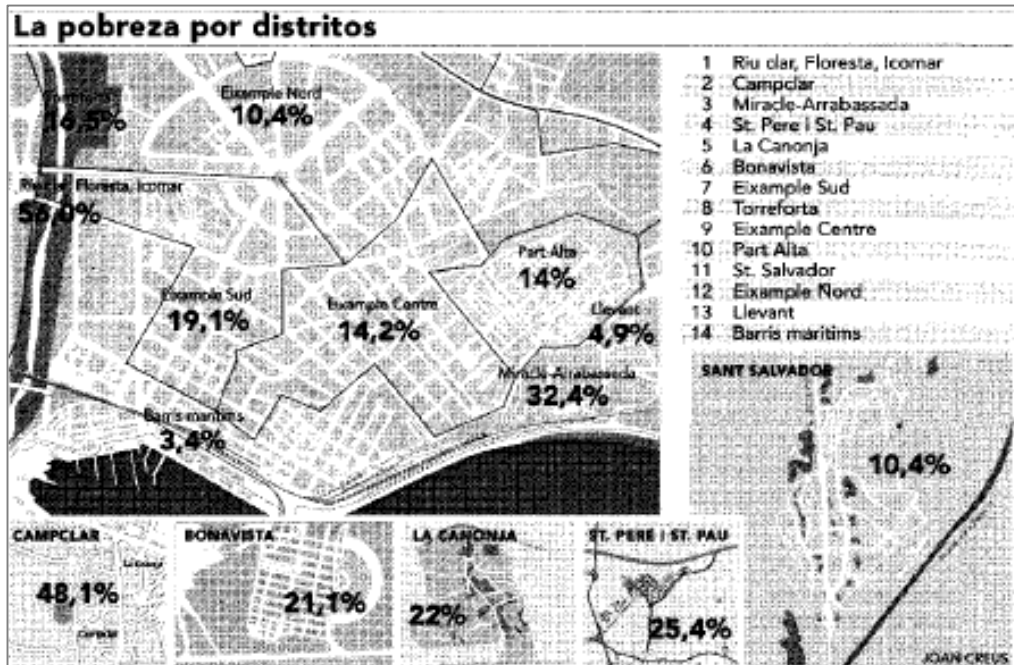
La pobreza por distritos

Torreforta
16,5%

Eixample Nord
10,4%

Riu clar, Floresta, Icomar
58,0%

Part Alta
14%

Eixample Sud
19,1%

Eixample Centre
14,2%

Llevant
4,9%

Miracle-Arrabassada
32,4%

Barris marítims
3,4%

1 Riu clar, Floresta, Icomar
2 Campclar
3 Miracle-Arrabassada
4 St. Pere i St. Pau
5 La Canonja
6 Bonavista
7 Eixample Sud
8 Torreforta
9 Eixample Centre
10 Part Alta
11 St. Salvador
12 Eixample Nord
13 Llevant
14 Barris marítims

SANT SALVADOR
10,4%

CAMPCLAR
48,1%

BONAVISTA
21,1%

LA CANONJA
22%

ST. PERE I ST. PAU
25,4%

JOAN CREUS